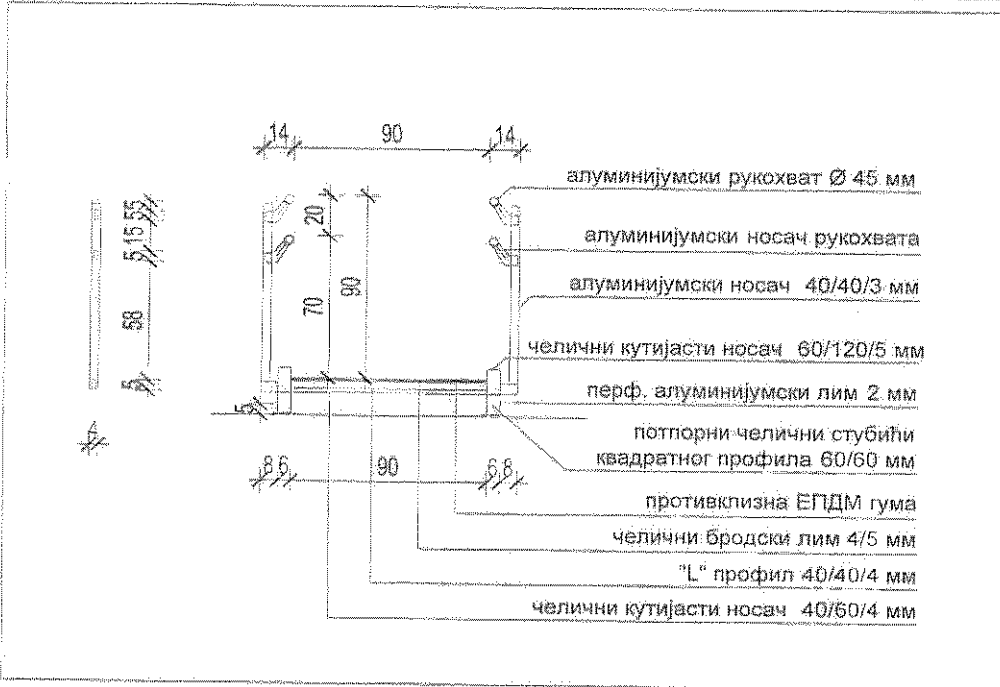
14
90
14
5 15 5 5
20
90
70
58
5
5
4
8 6
90
6 8
алуминијумски рукохват Ø 45 мм
алуминијумски носач рукохвата
алуминијумски носач 40/40/3 мм
челични кутијасти носач 60/120/5 мм
перф. алуминијумски лим 2 мм
потпорни челични стубићи квадратног профила 60/60 мм
противклизна ЕПДМ гума
челични бродски лим 4/5 мм
"L" профил 40/40/4 мм
челични кутијасти носач 40/60/4 мм